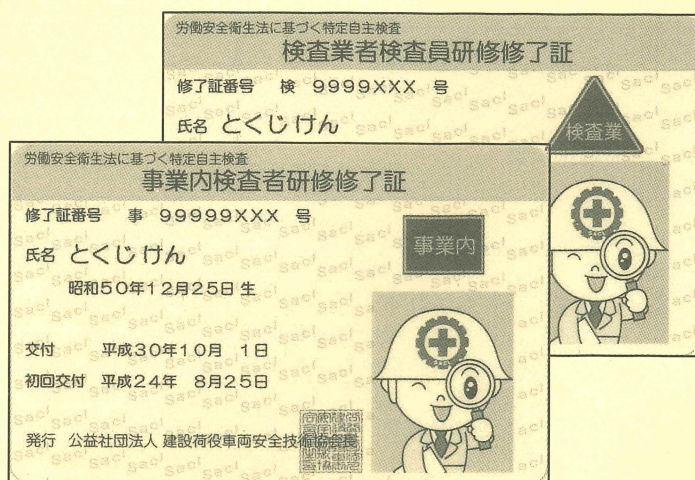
労働安全衛生法に基づく特定自主検査
検査業者検査員研修修了証

修了証番号　検　9999XXX　号

氏名　とくじ けん

検査業

労働安全衛生法に基づく特定自主検査
事業内検査者研修修了証

修了証番号　事　99999XXX　号

事業内

氏名　とくじ けん

昭和50年12月25日 生

交付　平成30年10月　1日

初回交付　平成24年　8月25日

発行　公益社団法人 建設荷役車両安全技術協会長

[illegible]

SACT